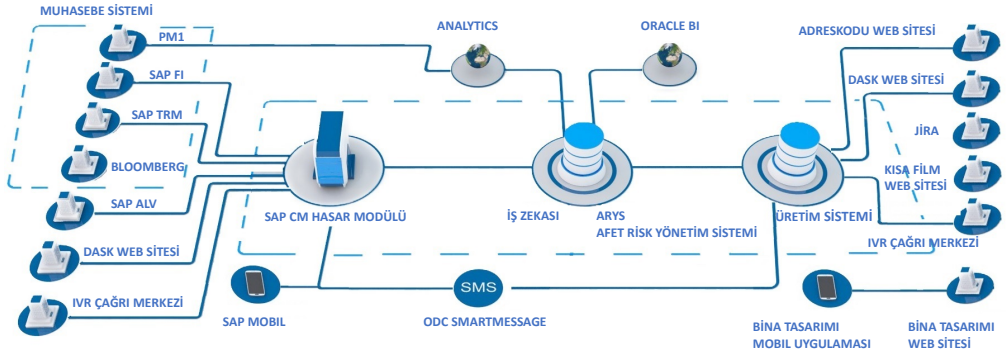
MUHASEBE SİSTEMİ

PM1

SAP FI

SAP TRM

BLOOMBERG

SAP ALV

DASK WEB SİTESİ

IVR ÇAĞRI MERKEZİ

ANALYTICS

ORACLE BI

SAP CM HASAR MODÜLÜ

İŞ ZEKASI

ARYS
AFET RİSK YÖNETİM SİSTEMİ

ÜRETİM SİSTEMİ

ADRESKODU WEB SİTESİ

DASK WEB SİTESİ

JİRA

KISA FİLM
WEB SİTESİ

IVR ÇAĞRI MERKEZİ

SMS

SAP MOBIL

ODC SMARTMESSAGE

BİNA TASARIMI
MOBIL UYGULAMASI

BİNA TASARIMI
WEB SİTESİ